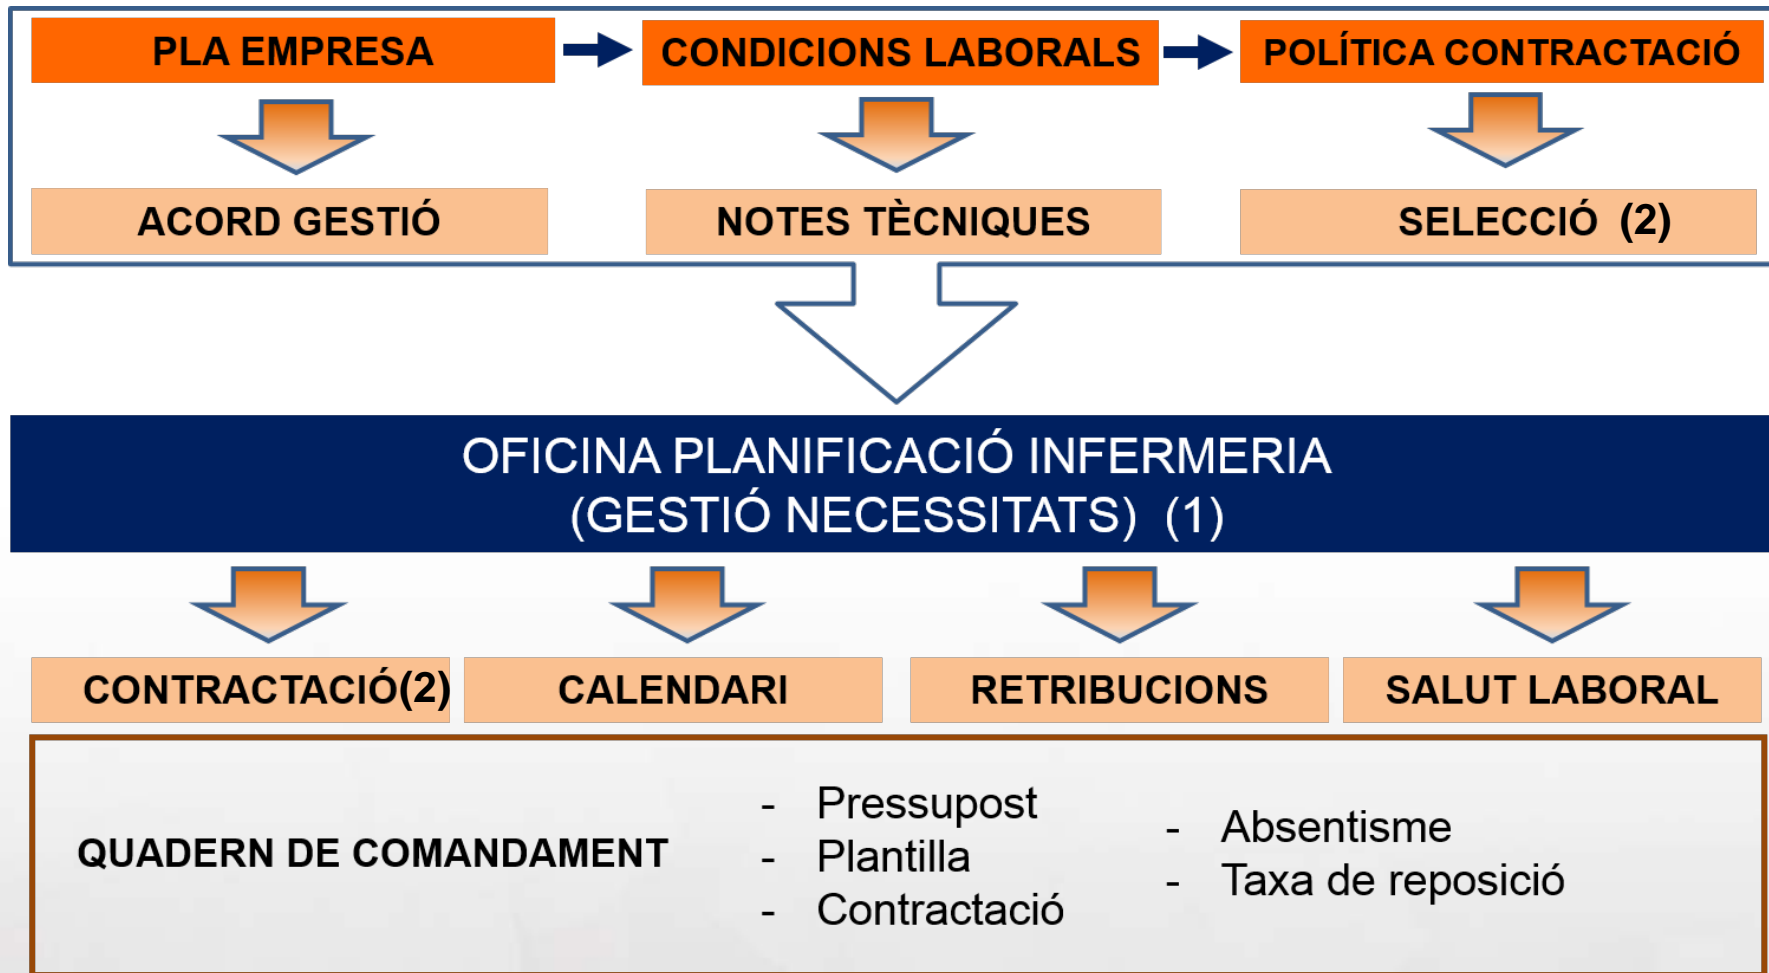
PLA EMPRESA
CONDICIONS LABORALS
POLÍTICA CONTRACTACIÓ

ACORD GESTIÓ
NOTES TÈCNIQUES
SELECCIÓ (2)

OFICINA PLANIFICACIÓ INFERMERIA
(GESTIÓ NECESSITATS) (1)

CONTRACTACIÓ(2)
CALENDARI
RETRIBUCIONS
SALUT LABORAL

QUADERN DE COMANDAMENT

- Pressupost
- Plantilla
- Contractació

- Absentisme
- Taxa de reposició